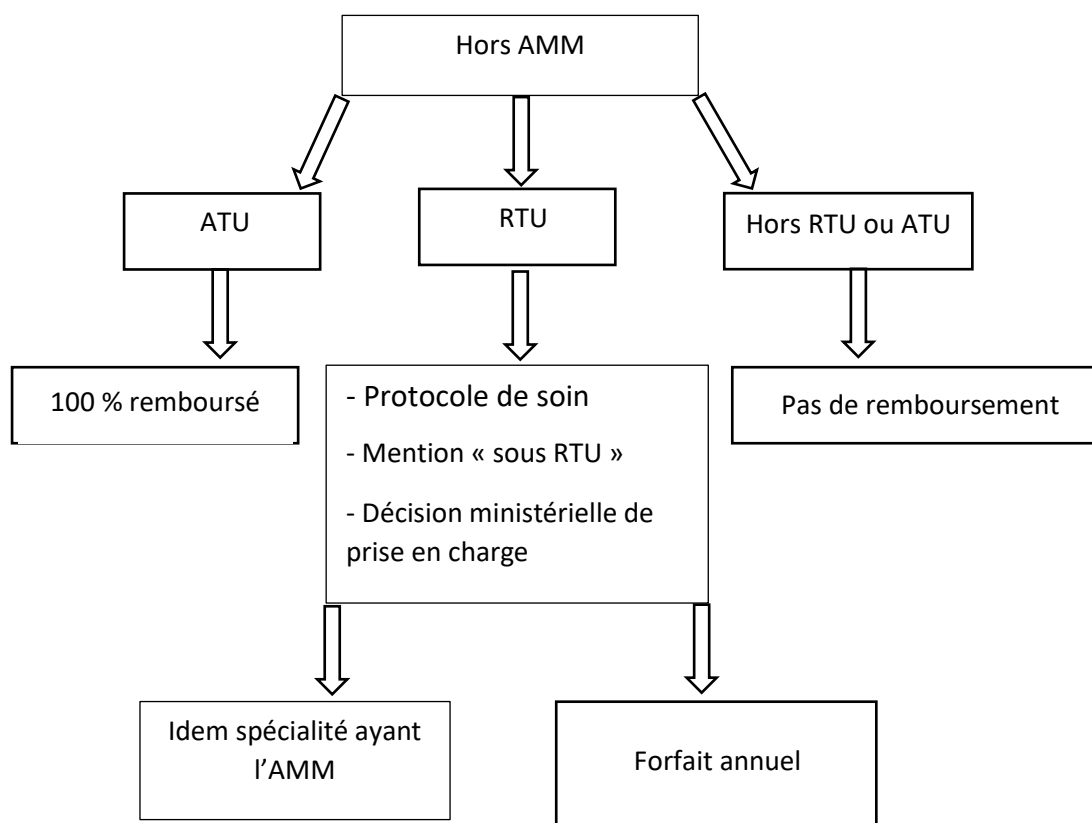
Hors AMM

ATU

RTU

Hors RTU ou ATU

100 % remboursé

- Protocole de soin

- Mention « sous RTU »

- Décision ministérielle de prise en charge

Pas de remboursement

Idem spécialité ayant l'AMM

Forfait annuel